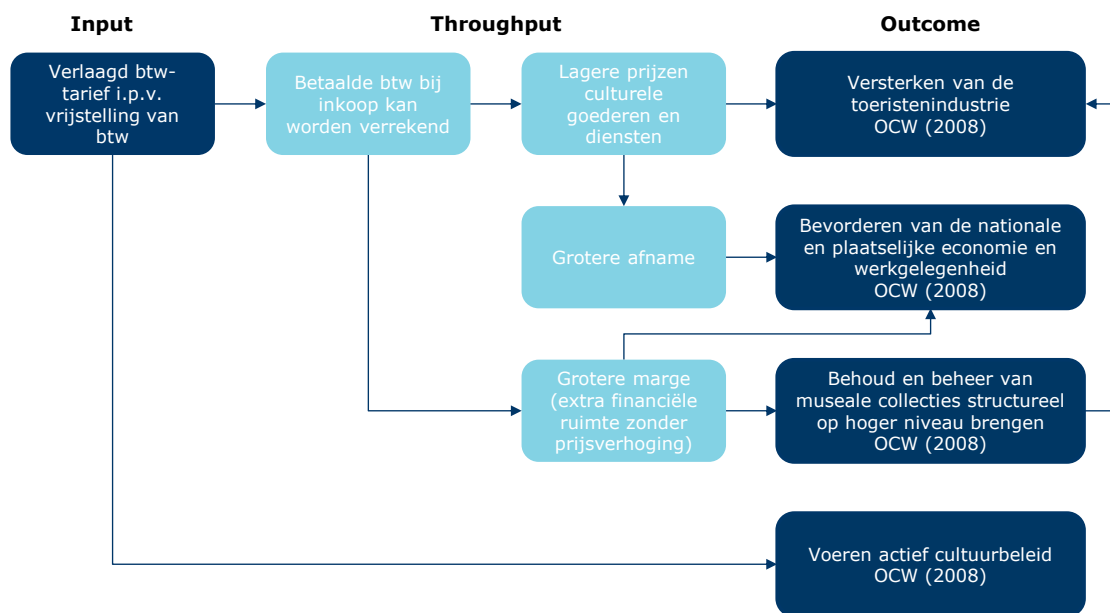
Input

Throughput

Outcome

Verlaagd btw-tarief i.p.v. vrijstelling van btw

Betaalde btw bij inkoop kan worden verrekend

Lagere prijzen culturele goederen en diensten

Versterken van de toeristenindustrie OCW (2008)

Grotere afname

Bevorderen van de nationale en plaatselijke economie en werkgelegenheid OCW (2008)

Grotere marge (extra financiële ruimte zonder prijsverhoging)

Behoud en beheer van museale collecties structureel op hoger niveau brengen OCW (2008)

Voeren actief cultuurbeleid OCW (2008)